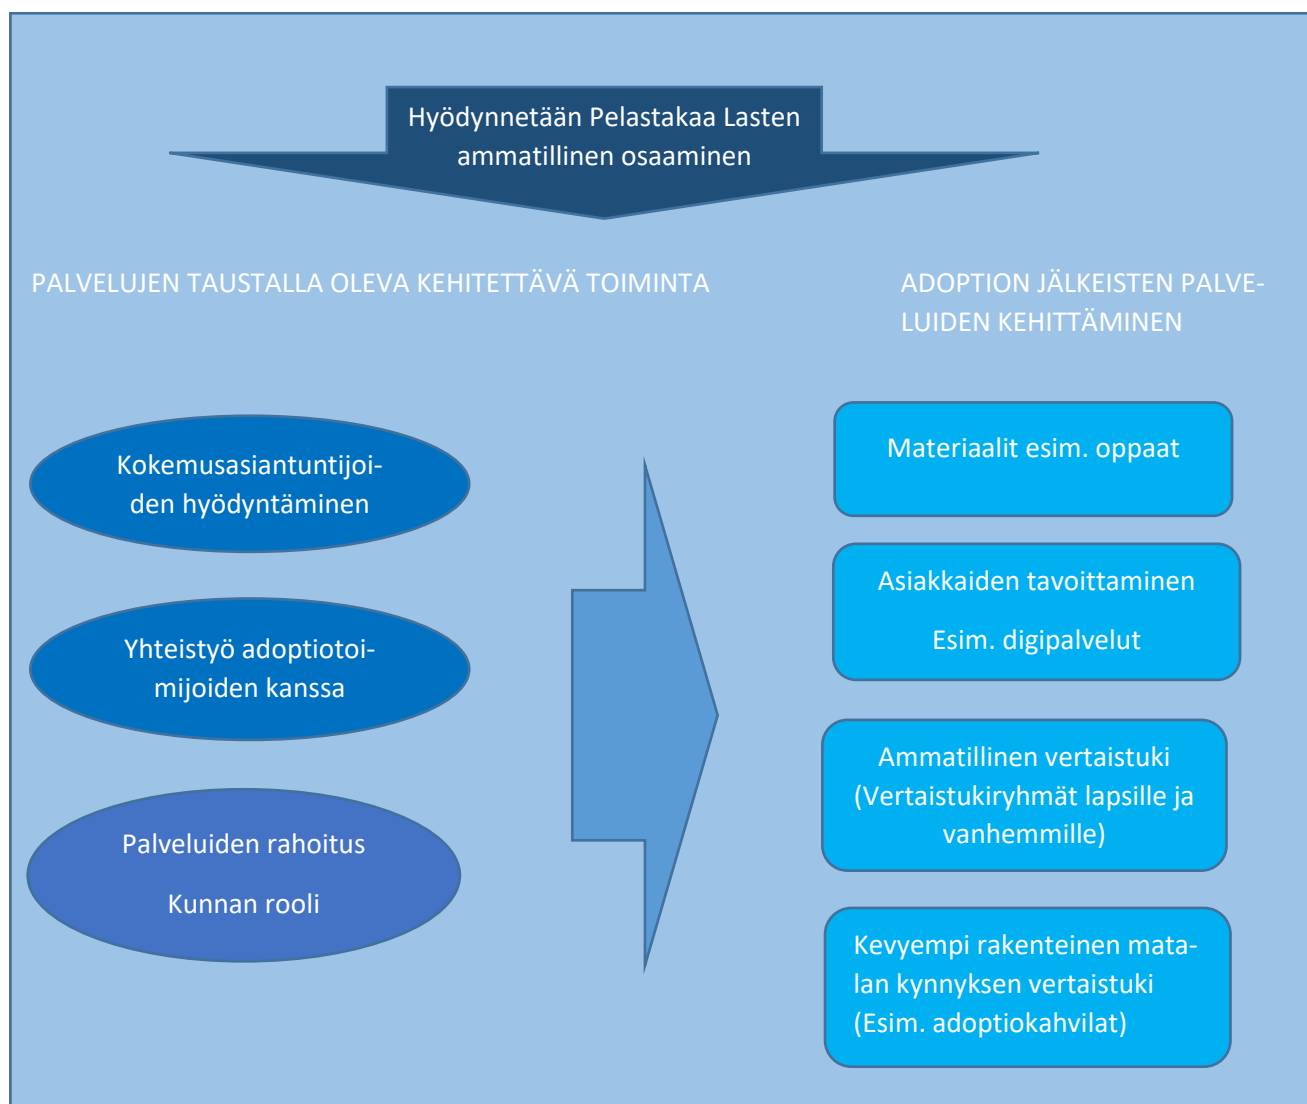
Hyödynnetään Pelastakaa Lasten ammatillinen osaaminen

PALVELUJEN TAUSTALLA OLEVA KEHITETTÄVÄ TOIMINTA

ADOPTION JÄLKEISTEN PALVELUIDEN KEHITTÄMINEN

Kokemusasiantuntijoiden hyödyntäminen

Yhteistyö adoptiotoimijoiden kanssa

Palveluiden rahoitus

Kunnan rooli

Materiaalit esim. oppaat

Asiakkaiden tavoittaminen

Esim. digipalvelut

Ammatillinen vertaistuki (Vertaistukiryhmät lapsille ja vanhemmille)

Kevyempi rakenteinen matalan kynnyksen vertaistuki (Esim. adoptiokahvilat)